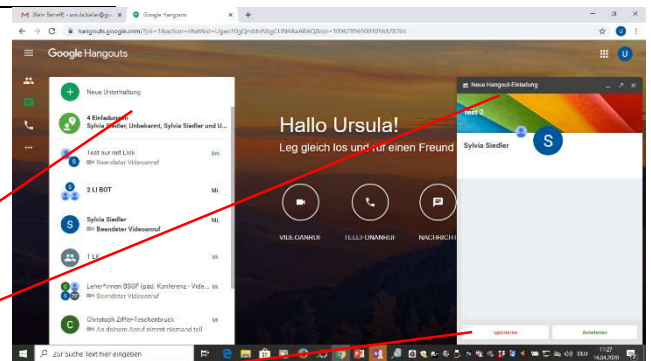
M (Kein Betreff) - ursula.fasler@gm... × Google Hangouts × +

hangouts.google.com/?pli=1&action=chat&id=Ugwc...

Google Hangouts

Neue Unterhaltung

4 Einladungen
Sylvia Siedler, Unbekannt, Sylvia Siedler und U...

Test nur mit Link
Beendeter Videoanruf

2 LI BOT

Sylvia Siedler
Beendeter Videoanruf

1 LI

LehrerInnen BSGF (päd. Konferenz - Vide...
Beendeter Videoanruf

Christoph Zifferer-Toschenbruck
An diesem Anruf nimmt niemand teil

Hallo Ursula!
Leg gleich los und ruf einen Freund

VIDEOANRUF TELEFONANRUF NACHRICHT

Neue Hangout-Einladung

test 2

Sylvia Siedler

S

Ignorieren Annehmen

Zur Suche Text hier eingeben

11:27
16.04.2020